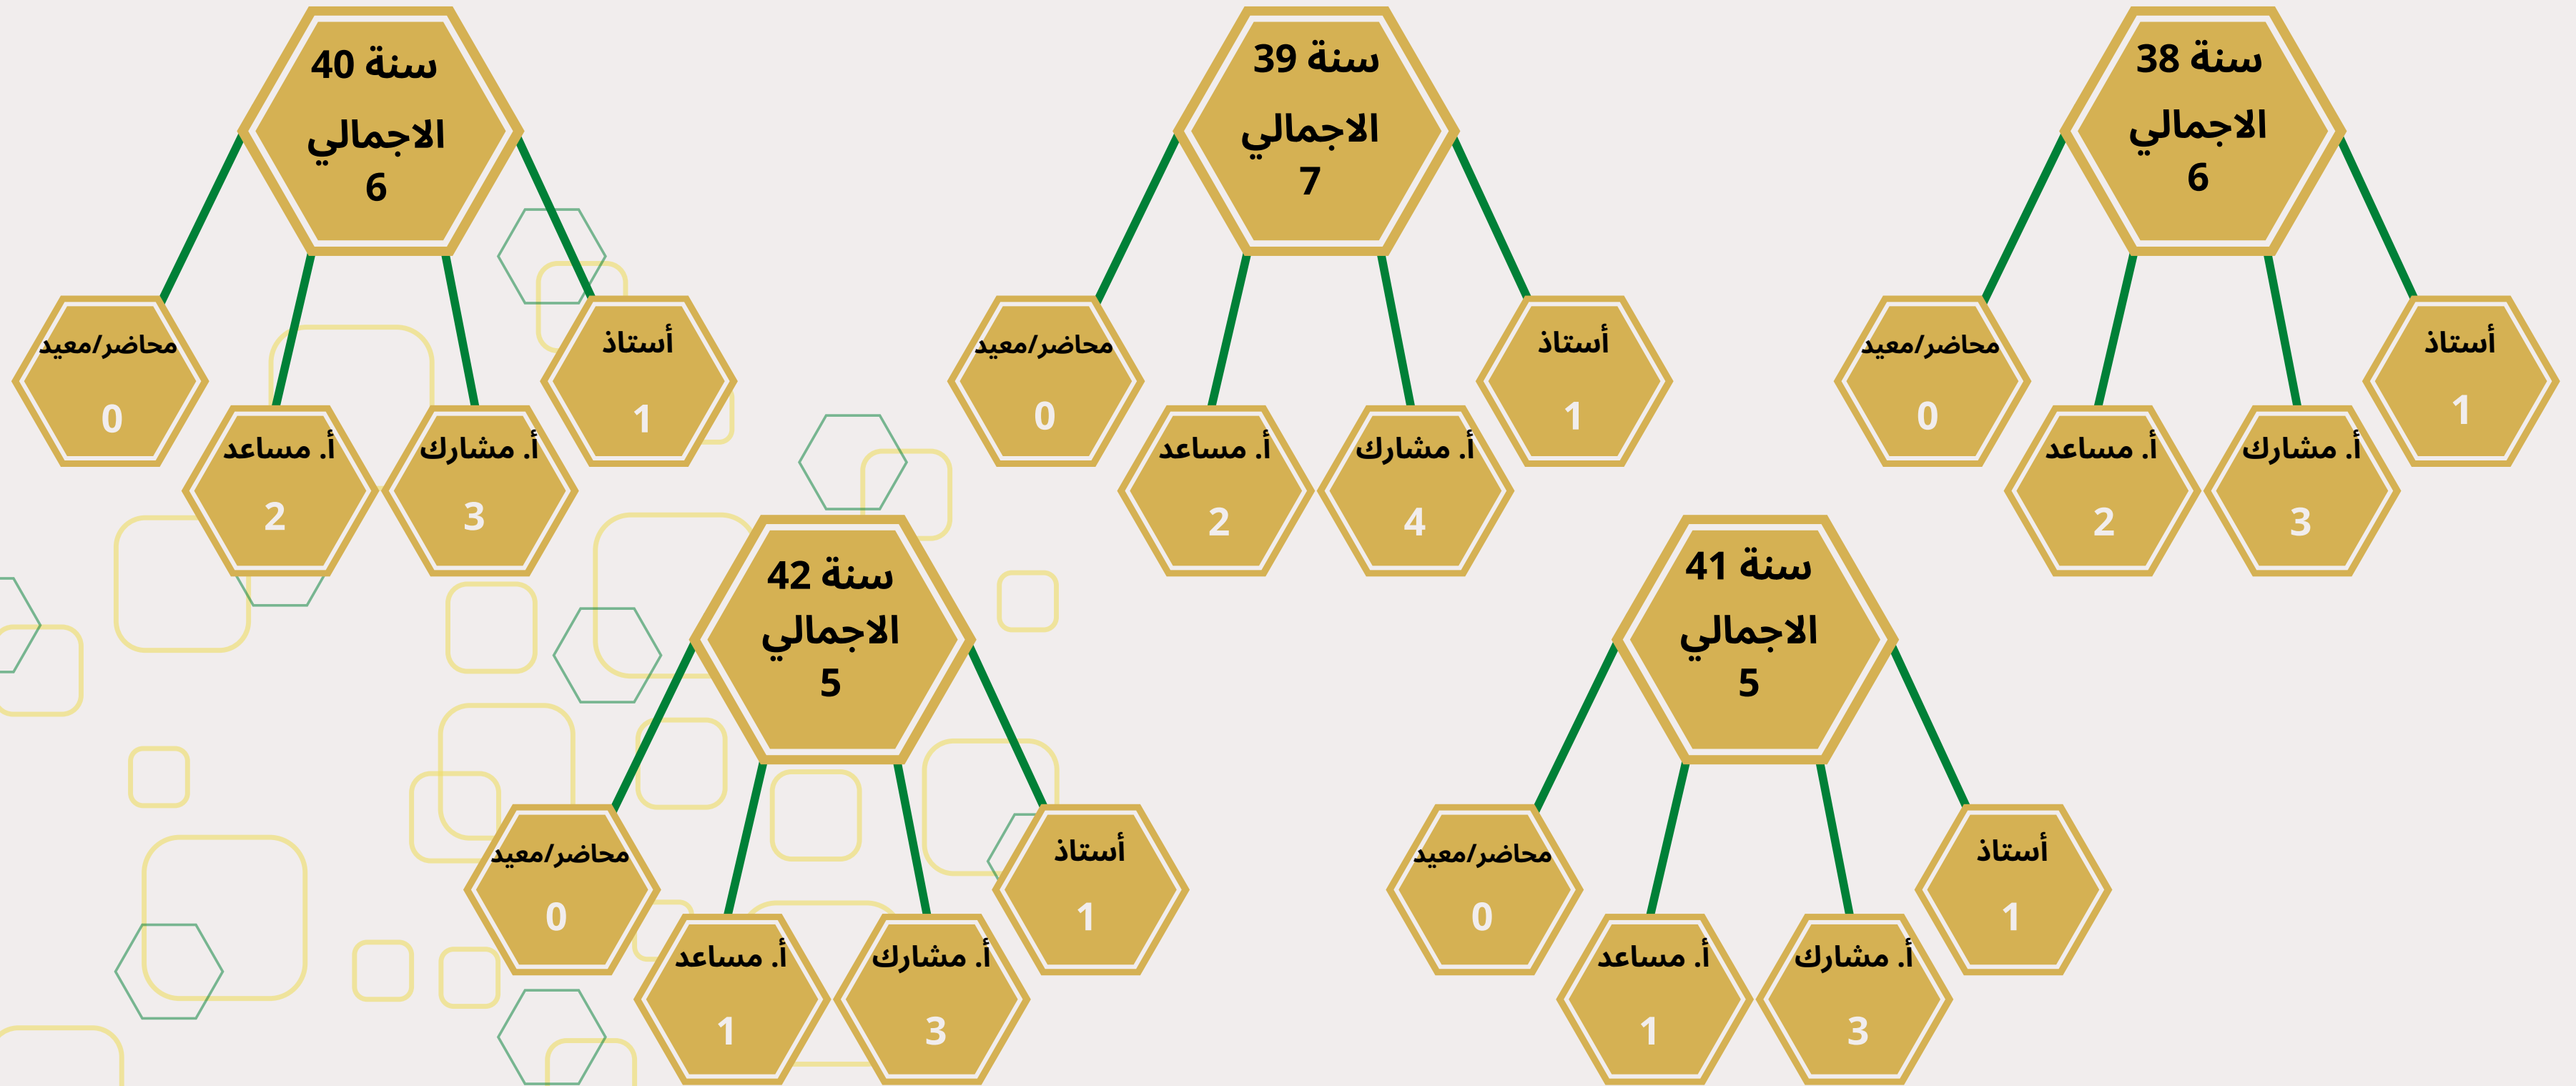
سنة 38
الاجمالي
6

أستاذ
1

أ. مشارك
3

أ. مساعد
2

محاضر/معيد
0

سنة 39
الاجمالي
7

أستاذ
1

أ. مشارك
4

أ. مساعد
2

محاضر/معيد
0

سنة 40
الاجمالي
6

أستاذ
1

أ. مشارك
3

أ. مساعد
2

محاضر/معيد
0

سنة 41
الاجمالي
5

أستاذ
1

أ. مشارك
3

أ. مساعد
1

محاضر/معيد
0

سنة 42
الاجمالي
5

أستاذ
1

أ. مشارك
3

أ. مساعد
1

محاضر/معيد
0